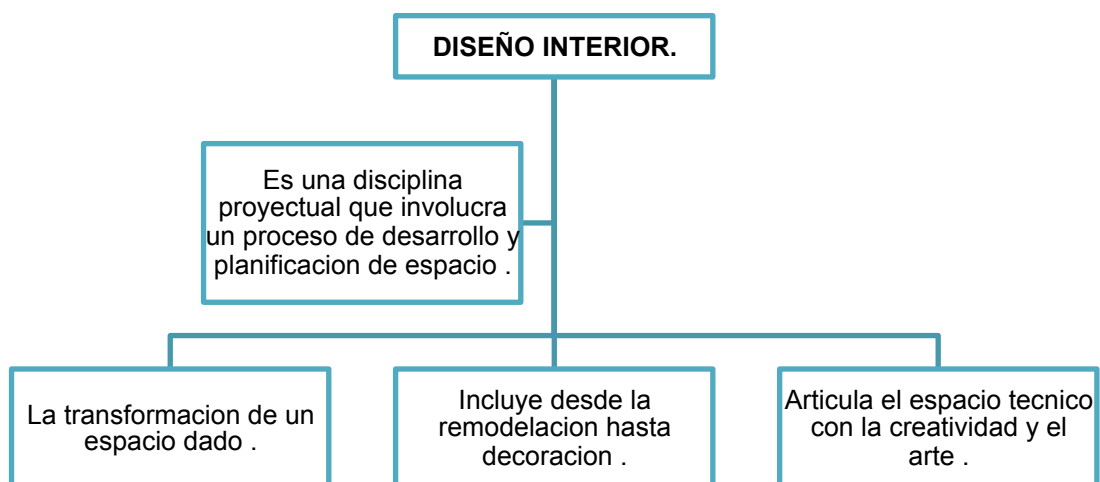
DISEÑO INTERIOR.

Es una disciplina proyectual que involucra un proceso de desarrollo y planificacion de espacio .

La transformacion de un espacio dado .

Incluye desde la remodelacion hasta decoracion .

Articula el espacio tecnico con la creatividad y el arte .